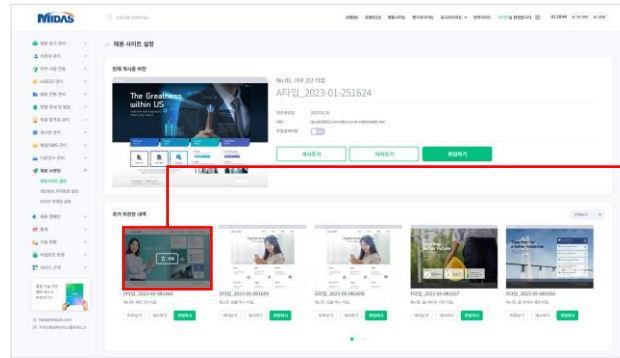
MIDAS

채용 사이트 설정

현재 게시중 버전

The Greatness within US

No.01. 가로 2단 타입

A타입_2023-01-251624

게시중지

미리보기

편집하기

과거 저장한 내역

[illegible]

B타입_2023-05-061669

D타입_2023-05-061655

D타입_2023-05-061657

D타입_2023-05-061656

편집하기

편집하기

편집하기

편집하기

편집하기